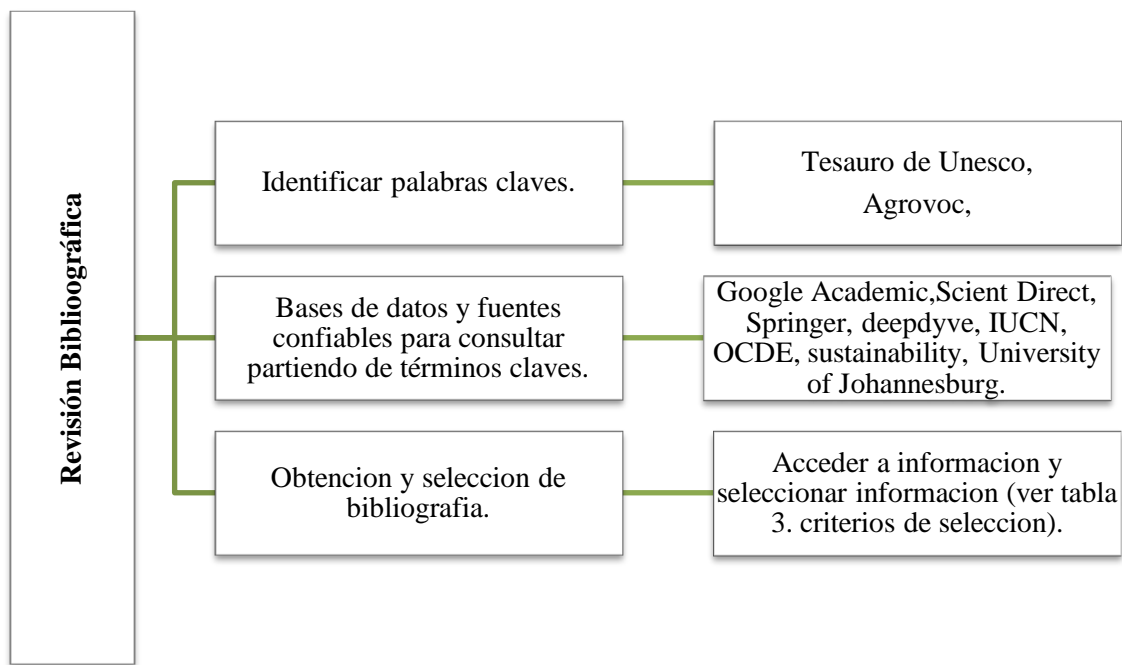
Revisión Bibliográfica

Identificar palabras claves.

Tesauro de Unesco, Agrovoc,

Bases de datos y fuentes confiables para consultar partiendo de términos claves.

Google Academic,Scient Direct, Springer, deepdyve, IUCN, OCDE, sustainability, University of Johannesburg.

Obtencion y seleccion de bibliografia.

Acceder a informacion y seleccionar informacion (ver tabla 3. criterios de seleccion).